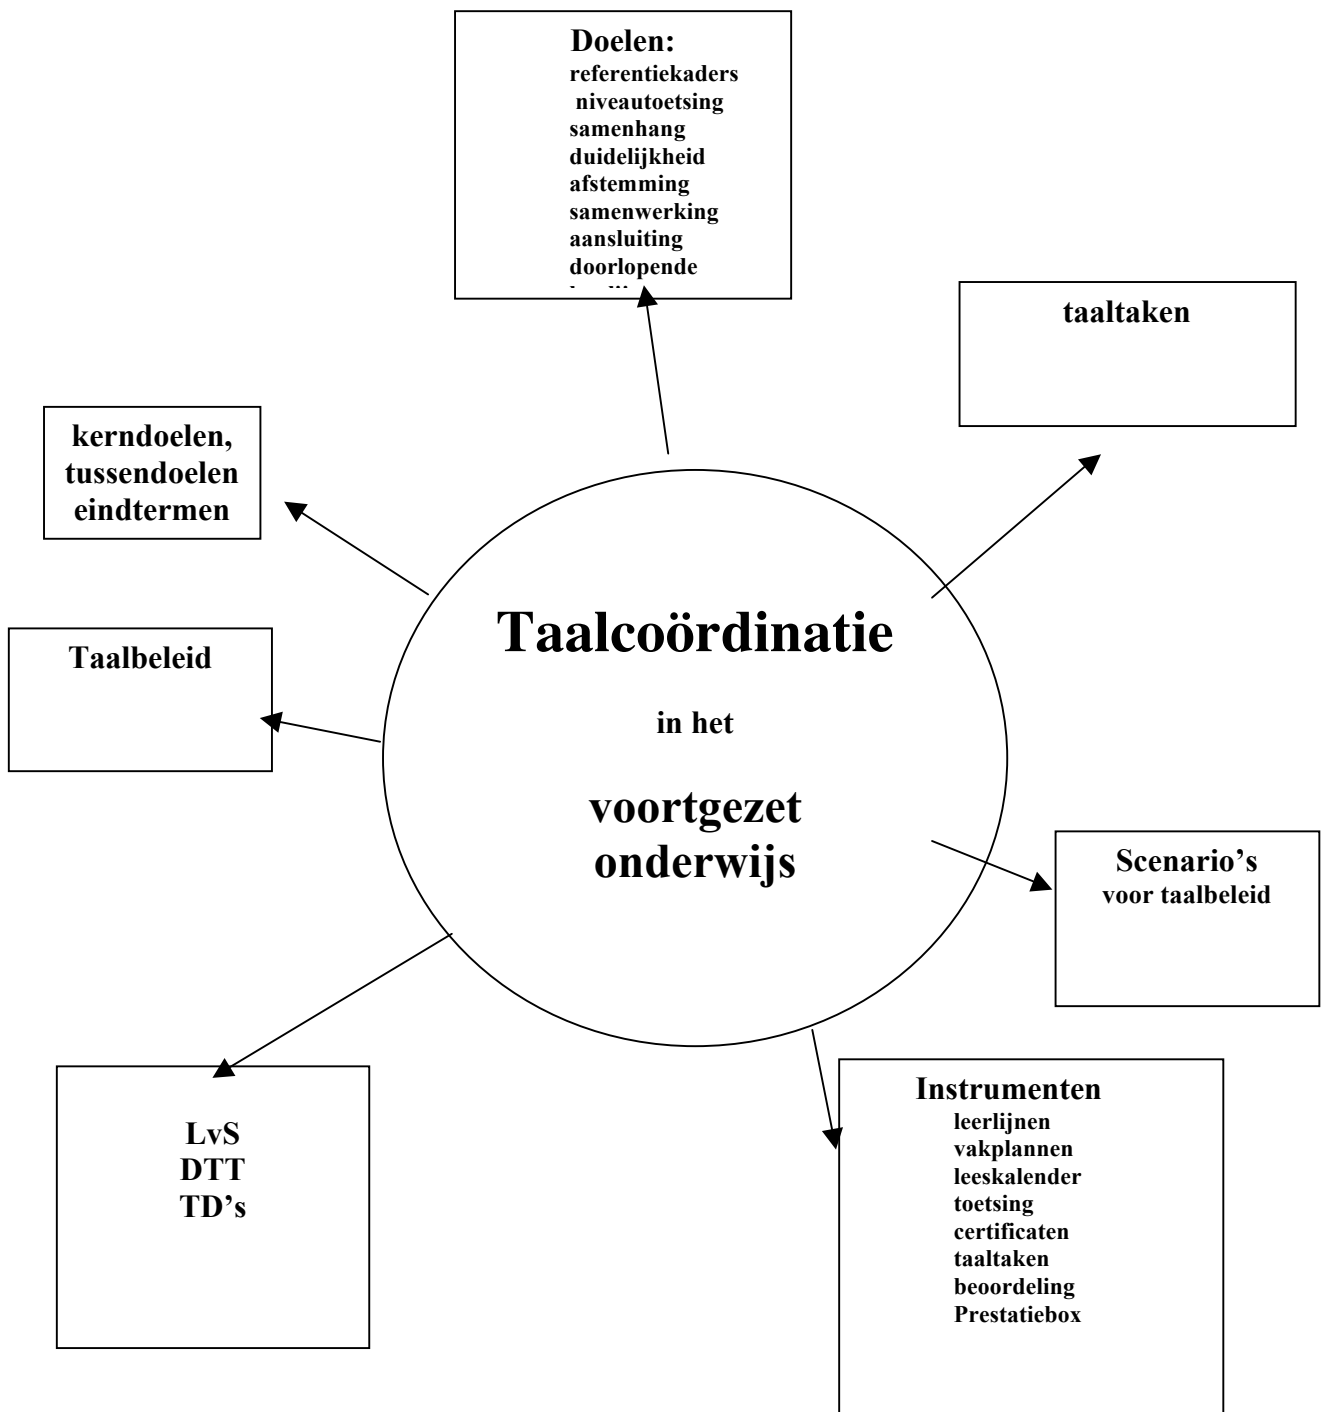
Doelen:
referentiekaders
niveautoetsing
samenhang
duidelijkheid
afstemming
samenwerking
aansluiting
doorlopende
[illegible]

taaltaken

kerndoelen, tussendoelen eindtermen

Taalbeleid

Taalcoördinatie

in het

voortgezet onderwijs

Scenario's voor taalbeleid

LvS
DTT
TD's

Instrumenten
leerlijnen
vakplannen
leeskalender
toetsing
certificaten
taaltaken
beoordeling
Prestatiebox